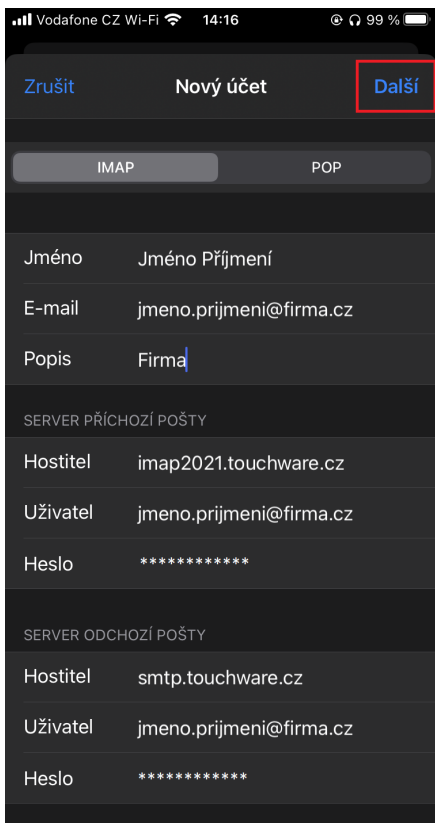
Vodafone CZ Wi-Fi 14:16 99 %

Zrušit Nový účet Další

IMAP POP

Jméno Jméno Příjmení
E-mail jmeno.prijmeni@firma.cz
Popis Firma

SERVER PŘÍCHOZÍ POŠTY

Hostitel imap2021.touchware.cz
Uživatel jmeno.prijmeni@firma.cz
Heslo ************

SERVER ODCHOZÍ POŠTY

Hostitel smtp.touchware.cz
Uživatel jmeno.prijmeni@firma.cz
Heslo ************